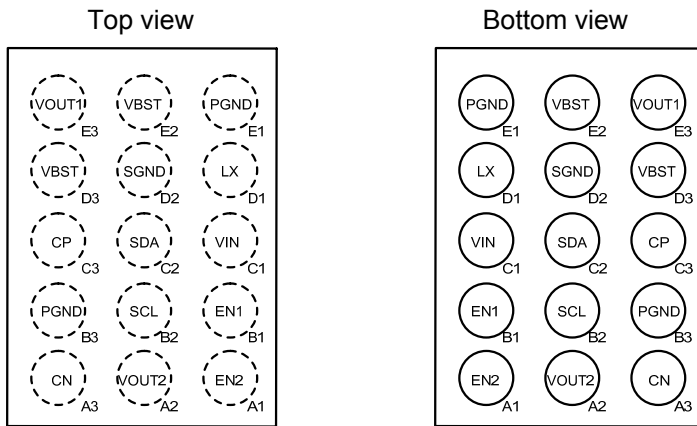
Top view

VOUT1 E3
VBST E2
PGND E1
VBST D3
SGND D2
LX D1
CP C3
SDA C2
VIN C1
PGND B3
SCL B2
EN1 B1
CN A3
VOUT2 A2
EN2 A1

Bottom view

PGND E1
VBST E2
VOUT1 E3
LX D1
SGND D2
VBST D3
VIN C1
SDA C2
CP C3
EN1 B1
SCL B2
PGND B3
EN2 A1
VOUT2 A2
CN A3